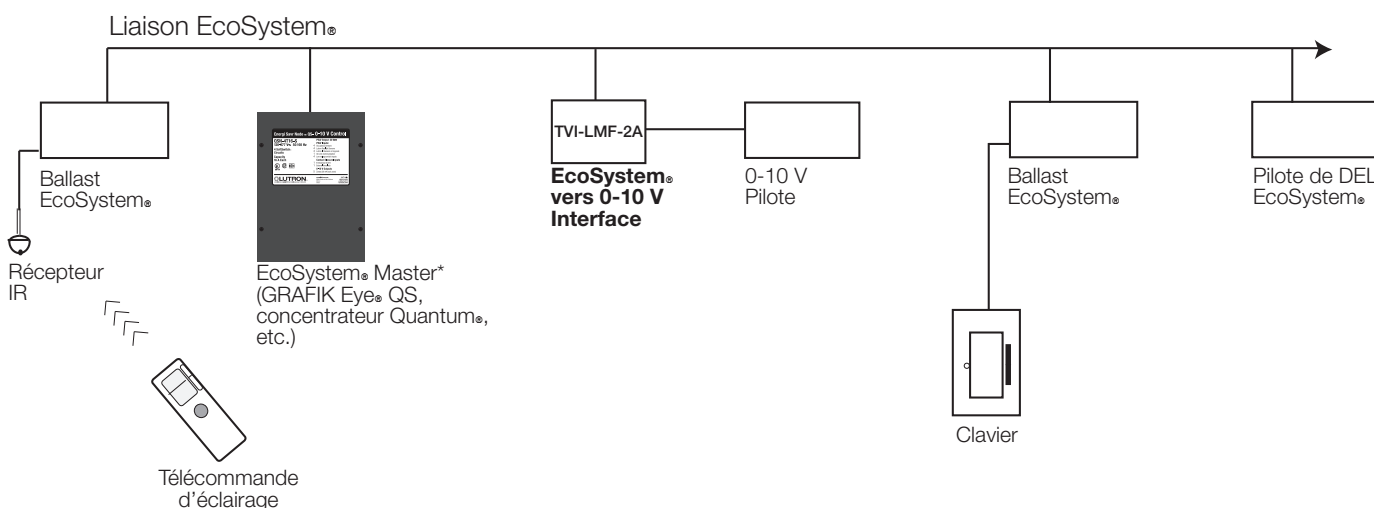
Liaison EcoSystem®

Ballast EcoSystem®

Récepteur IR

Télécommande d'éclairage

Energi Savr Node ™ EcoSystem® 0-10 V Control

LUTRON

EcoSystem® Master* (GRAFIK Eye® QS, concentrateur Quantum®, etc.)

TVI-LMF-2A

EcoSystem® vers 0-10 V Interface

0-10 V Pilote

Ballast EcoSystem®

Clavier

Pilote de DEL EcoSystem®